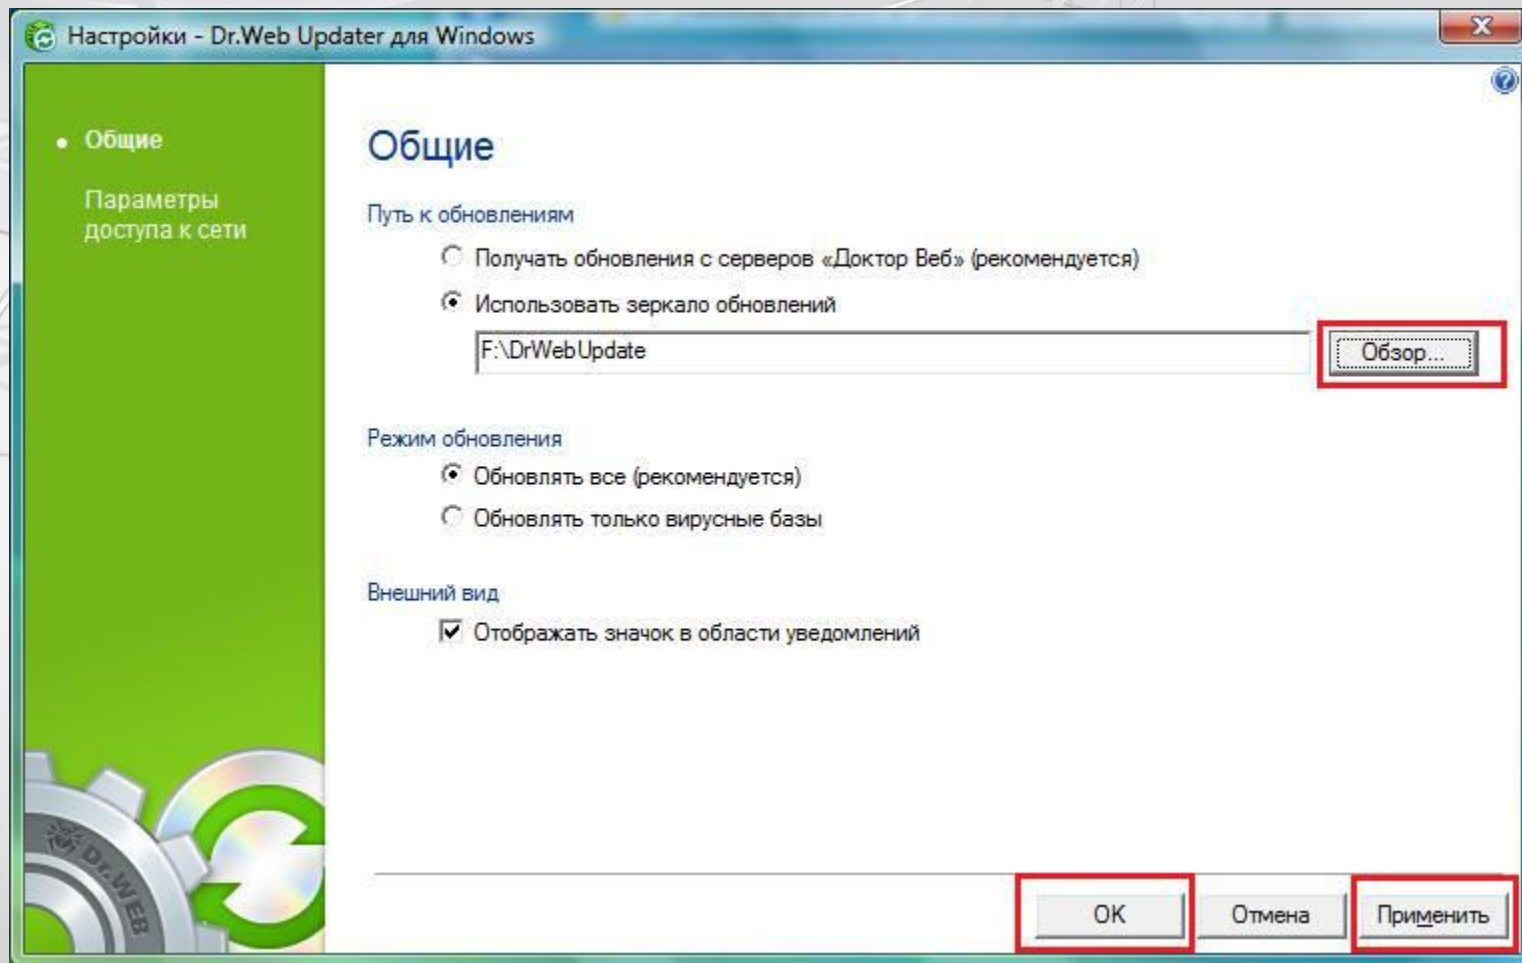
Настройки - Dr.Web Updater для Windows

Общие

Параметры доступа к сети

Общие

Путь к обновлениям

Получать обновления с серверов «Доктор Веб» (рекомендуется)

Использовать зеркало обновлений

F:\DrWebUpdate

Обзор...

Режим обновления

Обновлять все (рекомендуется)

Обновлять только вирусные базы

Внешний вид

Отображать значок в области уведомлений

Dr.WEB

OK

Отмена

Применить